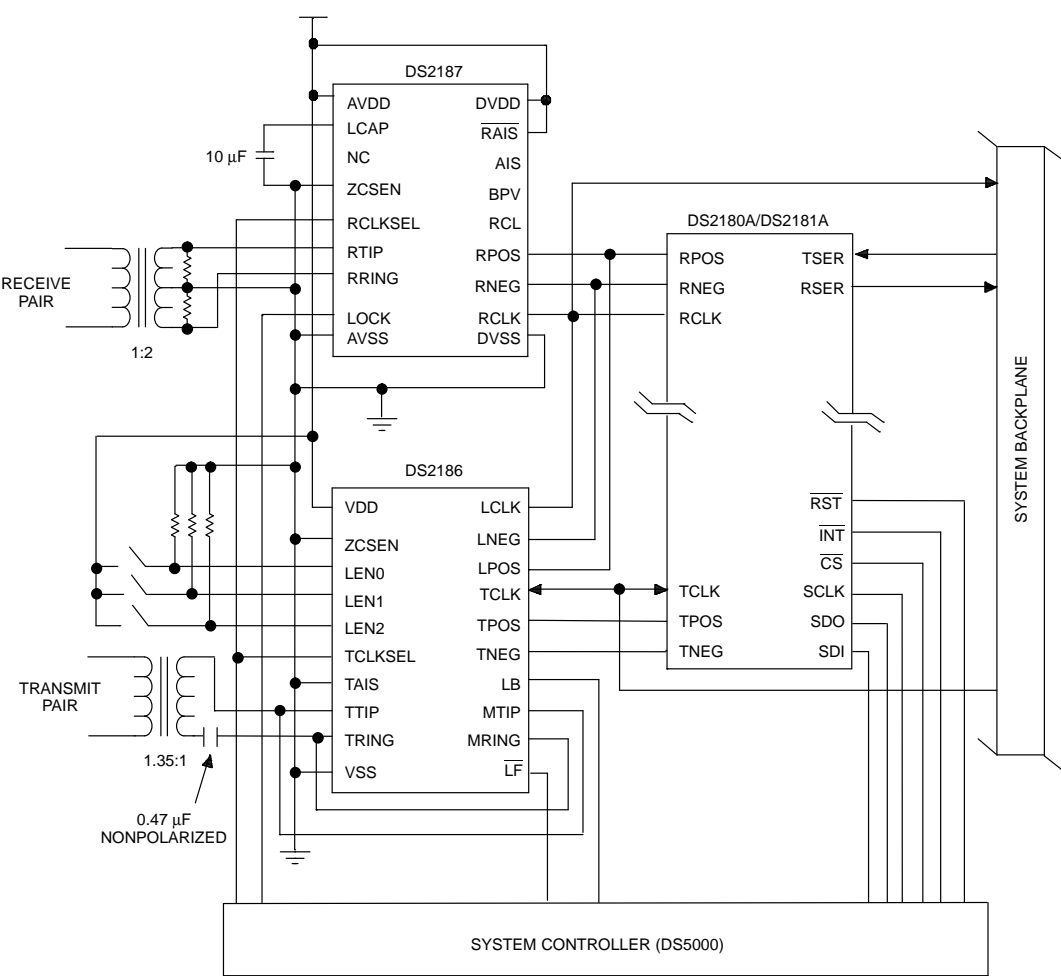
DS2187

AVDD
LCAP
NC
ZCSEN
RCLKSEL
RTIP
RRING
LOCK
AVSS

DVDD
$\overline{RAIS}$
AIS
BPV
RCL
RPOS
RNEG
RCLK
DVSS

10 μF

RECEIVE PAIR

1:2

DS2180A/DS2181A

RPOS
RNEG
RCLK

TSER
RSER

SYSTEM BACKPLANE

DS2186

VDD
ZCSEN
LEN0
LEN1
LEN2
TCLKSEL
TAIS
TTIP
TRING
VSS

LCLK
LNEG
LPOS
TCLK
TPOS
TNEG
LB
MTIP
MRING
$\overline{LF}$

TCLK
TPOS
TNEG

$\overline{RST}$
$\overline{INT}$
$\overline{CS}$
SCLK
SDO
SDI

TRANSMIT PAIR

1.35:1

0.47 μF NONPOLARIZED

SYSTEM CONTROLLER (DS5000)